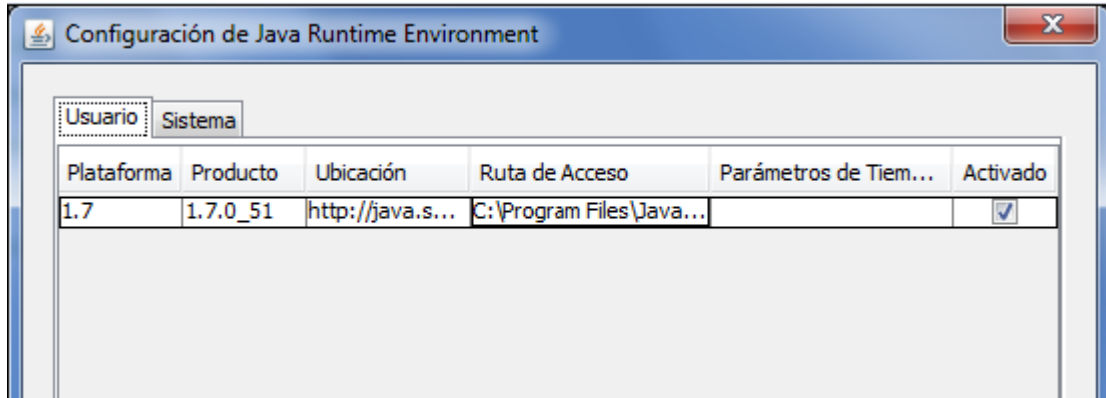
Configuración de Java Runtime Environment

Usuario | Sistema

| Plataforma | Producto | Ubicación | Ruta de Acceso | Parámetros de Tiem... | Activado |
|---|---|---|---|---|---|
| 1.7 | 1.7.0_51 | http://java.s... | C:\Program Files\Java... | | ☑ |